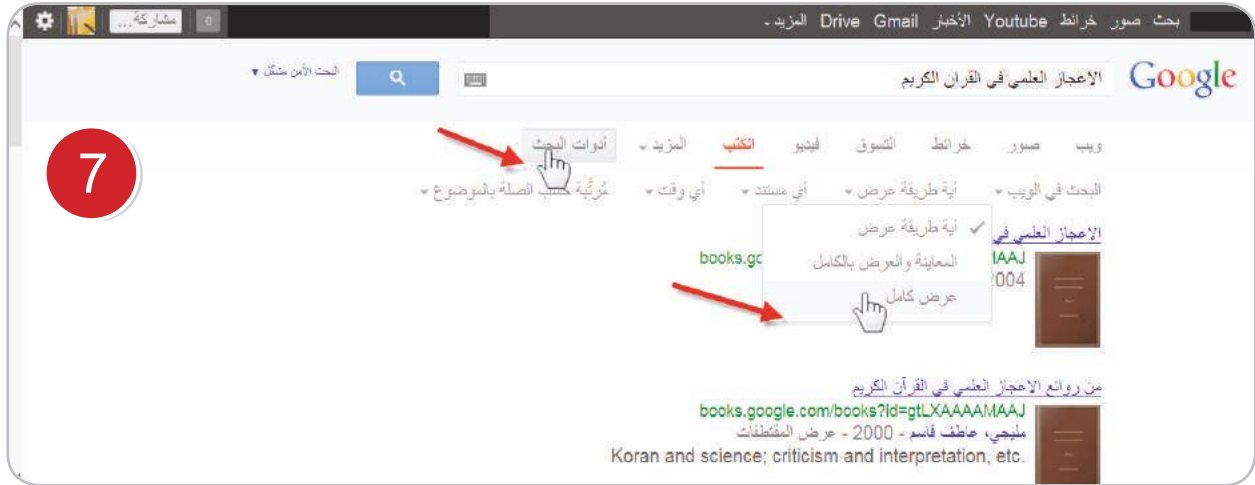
بحث صور خرائط Youtube الأخبار Gmail Drive المزيد ▾

مشاركة... 0

Google

الاعجاز العلمي في القران الكريم

البحث الآمن مشكل ▾

7

ويب صور خرائط التسوق فيديو الكتب المزيد ▾ أدوات البحث

البحث في الويب ▾ أية طريقة عرض ▾ أي مستند ▾ أي وقت ▾ مُرتّبة حسب الصلة بالموضوع ▾

الاعجاز العلمي في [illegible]

books.go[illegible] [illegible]AAJ

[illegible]2004

✓ أية طريقة عرض

المعاينة والعرض بالكامل

عرض كامل

من روائع الاعجاز العلمي في القرآن الكريم

books.google.com/books?id=gtLXAAAAMAAJ

مليجي، عاطف قاسم - 2000 - عرض المقتطفات

Koran and science; criticism and interpretation, etc.